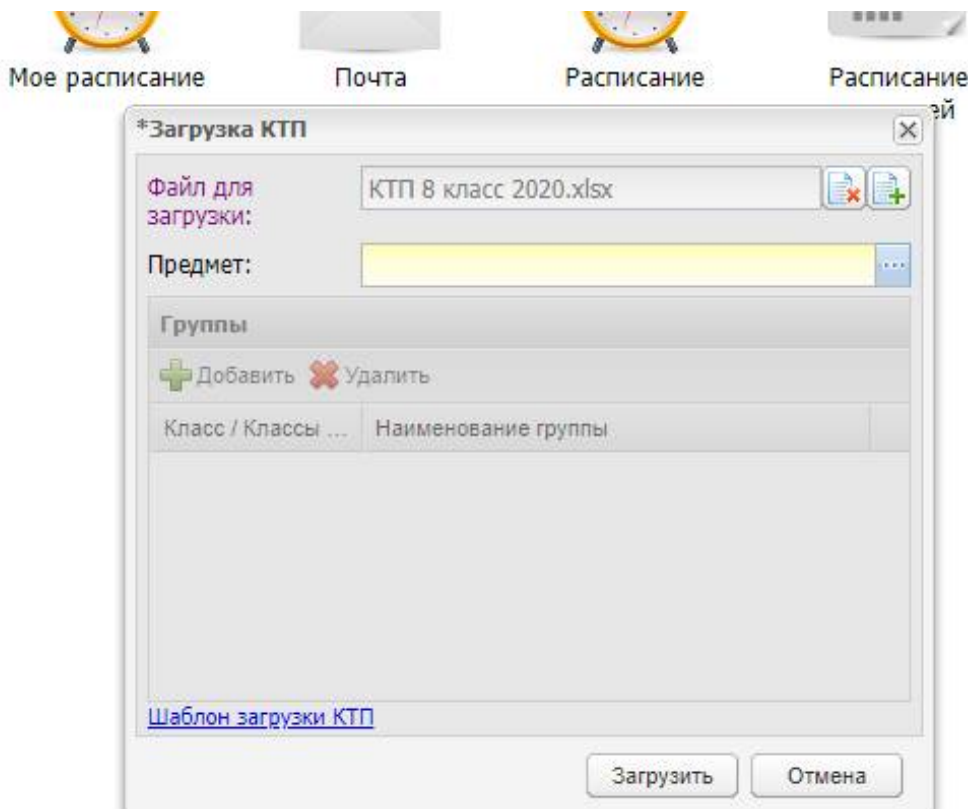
Мое расписание Почта Расписание Расписание
ей

*Загрузка КТП

Файл для загрузки: КТП 8 класс 2020.xlsx

Предмет: ...

Группы

Добавить Удалить

| Класс / Классы ... | Наименование группы |
|---|---|

Шаблон загрузки КТП

Загрузить Отмена